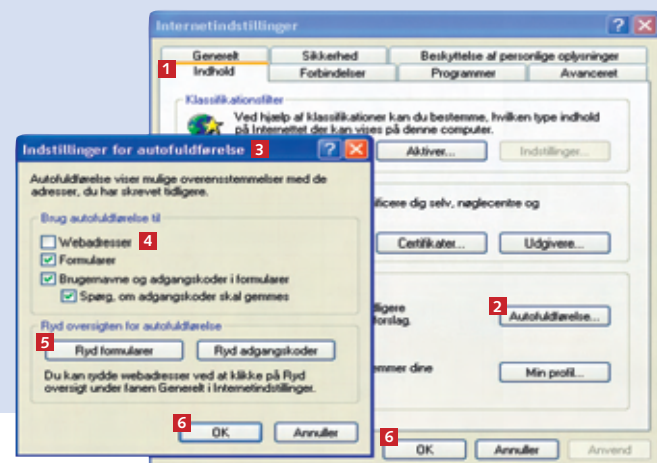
Internetindstillinger

Generelt | Sikkerhed | Beskyttelse af personlige oplysninger
1 Indhold | Forbindelser | Programmer | Avanceret

Klassifikationsfilter
Ved hjælp af klassifikationer kan du bestemme, hvilken type indhold på Internettet der kan vises på denne computer.
Aktiver... | Indstillinger...

Indstillinger for autofuldførelse 3

Autofuldførelse viser mulige overensstemmelser med de adresser, du har skrevet tidligere.

Brug autofuldførelse til
Webadresser 4
Formularer
Brugernavne og adgangskoder i formularer
Spørg, om adgangskoder skal gemmes

Ryd oversigten for autofuldførelse
5 Ryd formularer | Ryd adgangskoder
Du kan rydde webadresser ved at klikke på Ryd oversigt under fanen Generelt i Internetindstillinger.

6 OK | Annuller

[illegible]ficere dig selv, nøglecentre og
Certifikater... | Udgivere...

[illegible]ligere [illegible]forslag.
2 Autofuldførelse...

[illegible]emmer dine
Min profil...

6 OK | Annuller | Anvend